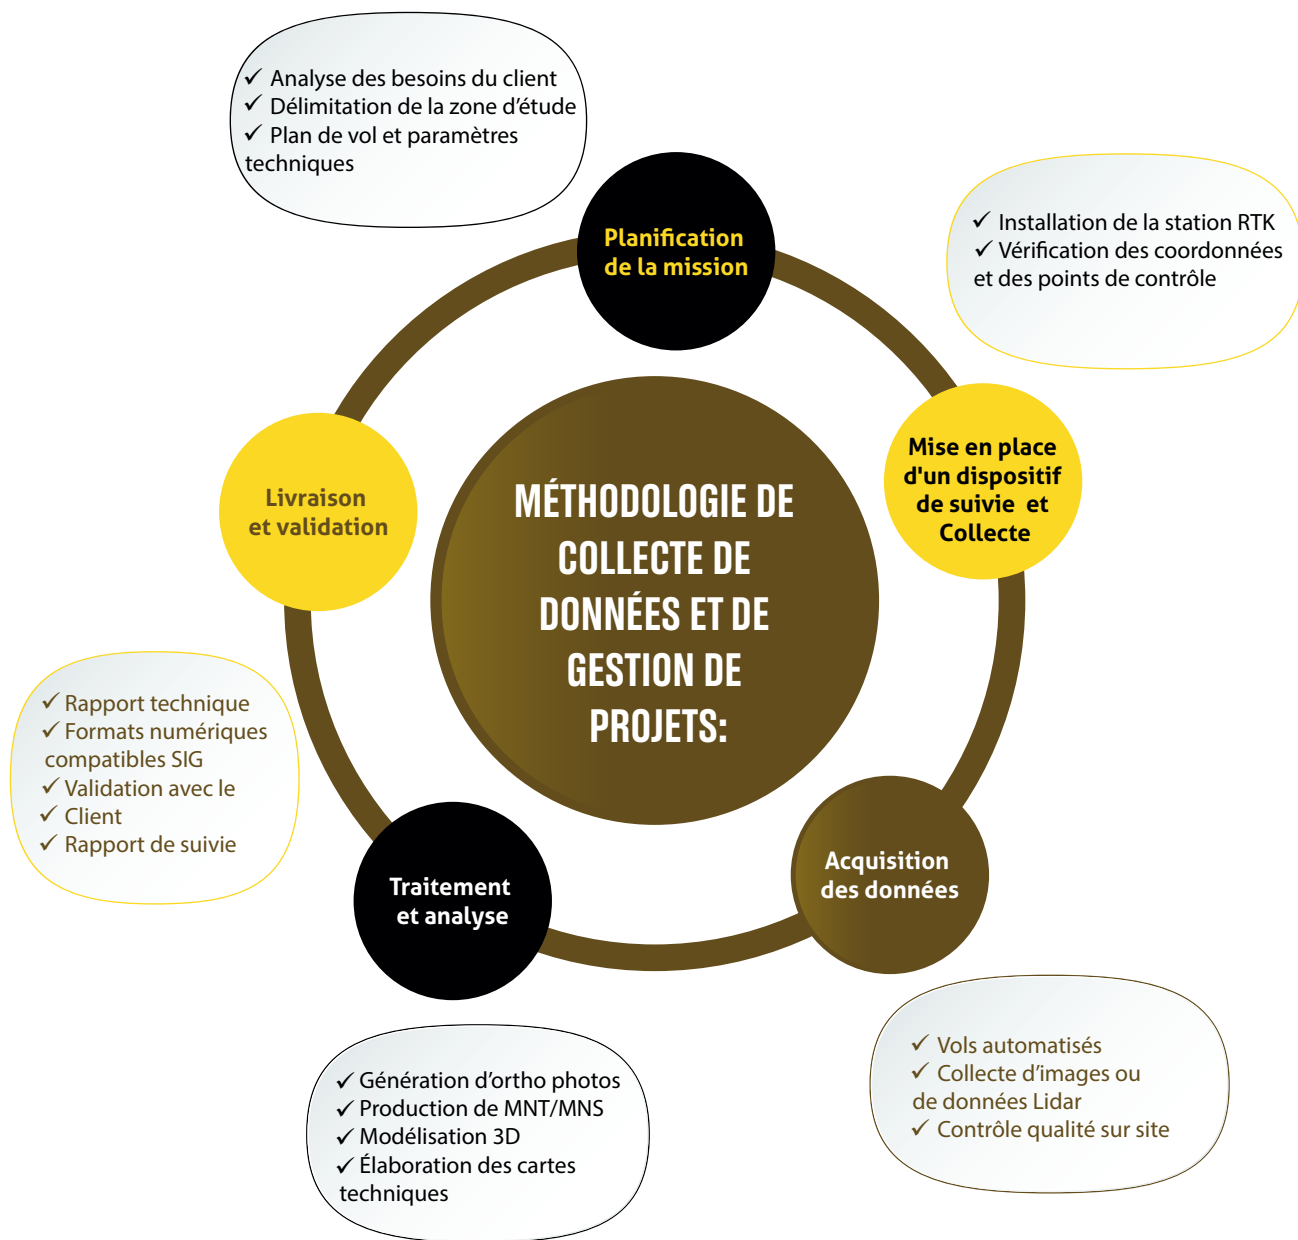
✓ Analyse des besoins du client
✓ Délimitation de la zone d'étude
✓ Plan de vol et paramètres techniques

Planification de la mission

✓ Installation de la station RTK
✓ Vérification des coordonnées et des points de contrôle

Mise en place d'un dispositif de suivie et Collecte

MÉTHODOLOGIE DE COLLECTE DE DONNÉES ET DE GESTION DE PROJETS:

Livraison et validation

✓ Rapport technique
✓ Formats numériques compatibles SIG
✓ Validation avec le
✓ Client
✓ Rapport de suivie

Acquisition des données

Traitement et analyse

✓ Vols automatisés
✓ Collecte d'images ou de données Lidar
✓ Contrôle qualité sur site

✓ Génération d'ortho photos
✓ Production de MNT/MNS
✓ Modélisation 3D
✓ Élaboration des cartes techniques